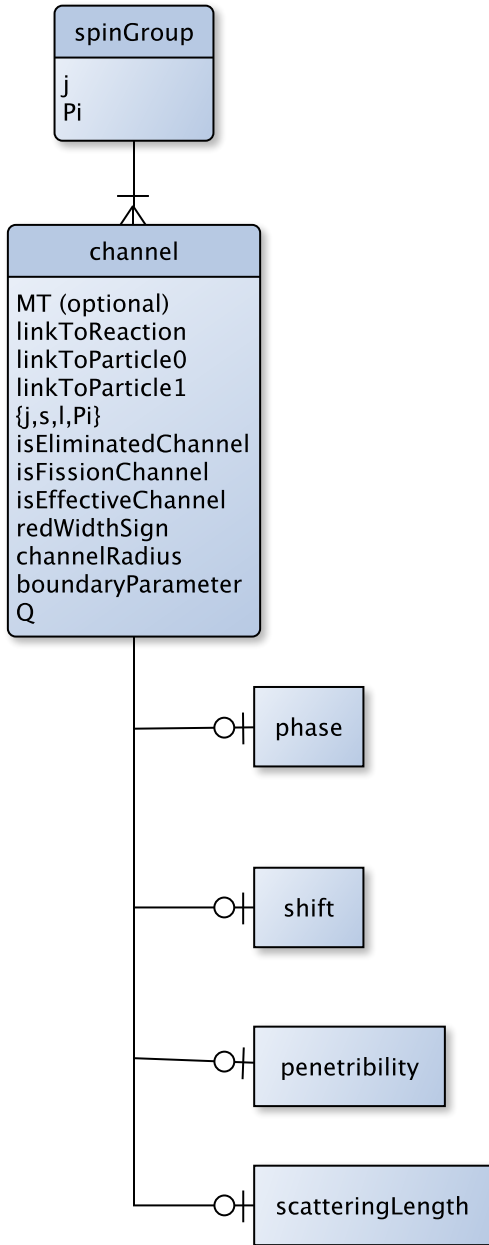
spinGroup

j
Pi

channel

MT (optional)
linkToReaction
linkToParticle0
linkToParticle1
{j,s,l,Pi}
isEliminatedChannel
isFissionChannel
isEffectiveChannel
redWidthSign
channelRadius
boundaryParameter
Q

phase

shift

penetribility

scatteringLength